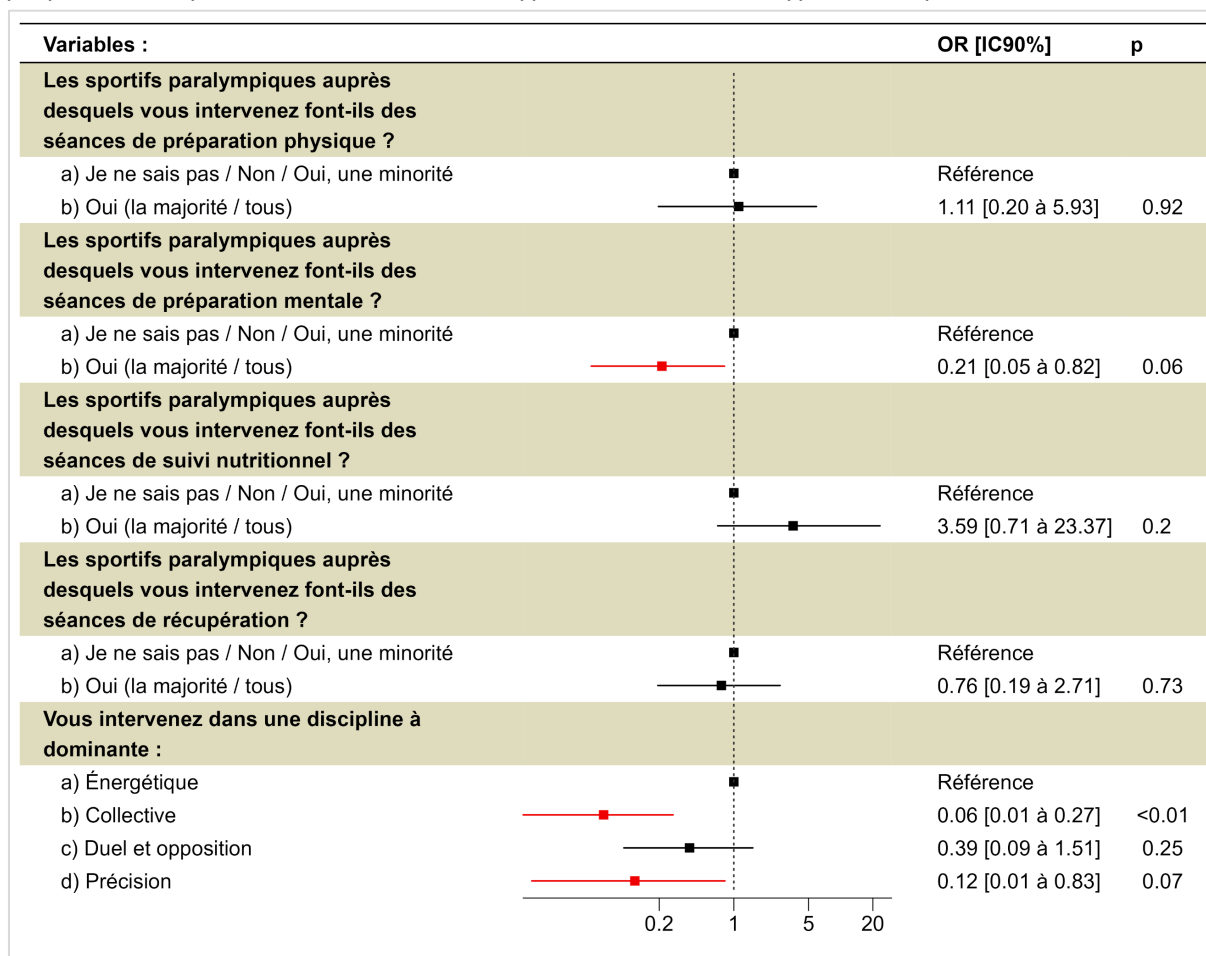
| Variables : | OR [IC90%] | p |
|---|---|---|
| **Les sportifs paralympiques auprès desquels vous intervenez font-ils des séances de préparation physique ?** | | |
| a) Je ne sais pas / Non / Oui, une minorité | Référence | |
| b) Oui (la majorité / tous) | 1.11 [0.20 à 5.93] | 0.92 |
| **Les sportifs paralympiques auprès desquels vous intervenez font-ils des séances de préparation mentale ?** | | |
| a) Je ne sais pas / Non / Oui, une minorité | Référence | |
| b) Oui (la majorité / tous) | 0.21 [0.05 à 0.82] | 0.06 |
| **Les sportifs paralympiques auprès desquels vous intervenez font-ils des séances de suivi nutritionnel ?** | | |
| a) Je ne sais pas / Non / Oui, une minorité | Référence | |
| b) Oui (la majorité / tous) | 3.59 [0.71 à 23.37] | 0.2 |
| **Les sportifs paralympiques auprès desquels vous intervenez font-ils des séances de récupération ?** | | |
| a) Je ne sais pas / Non / Oui, une minorité | Référence | |
| b) Oui (la majorité / tous) | 0.76 [0.19 à 2.71] | 0.73 |
| **Vous intervenez dans une discipline à dominante :** | | |
| a) Énergétique | Référence | |
| b) Collective | 0.06 [0.01 à 0.27] | <0.01 |
| c) Duel et opposition | 0.39 [0.09 à 1.51] | 0.25 |
| d) Précision | 0.12 [0.01 à 0.83] | 0.07 |

0.2 1 5 20